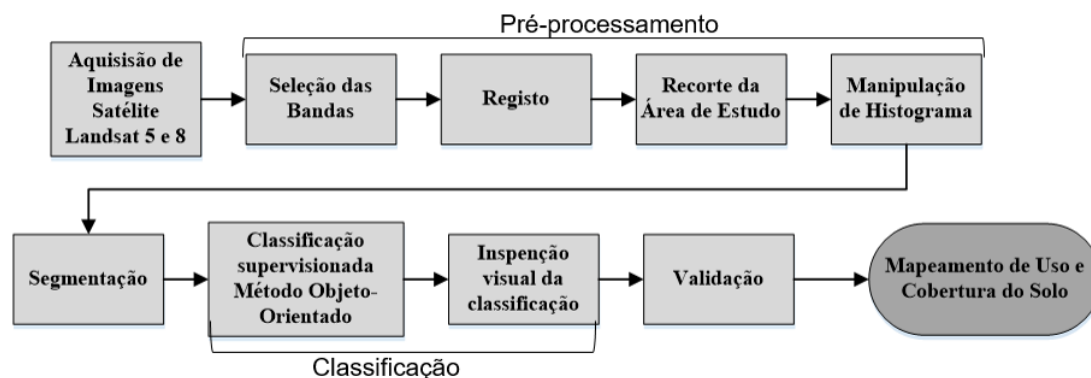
Pré-processamento

Aquisição de Imagens Satélite Landsat 5 e 8

Seleção das Bandas

Registo

Recorte da Área de Estudo

Manipulação de Histograma

Segmentação

Classificação supervisionada Método Objeto-Orientado

Inspenção visual da classificação

Validação

Mapeamento de Uso e Cobertura do Solo

Classificação